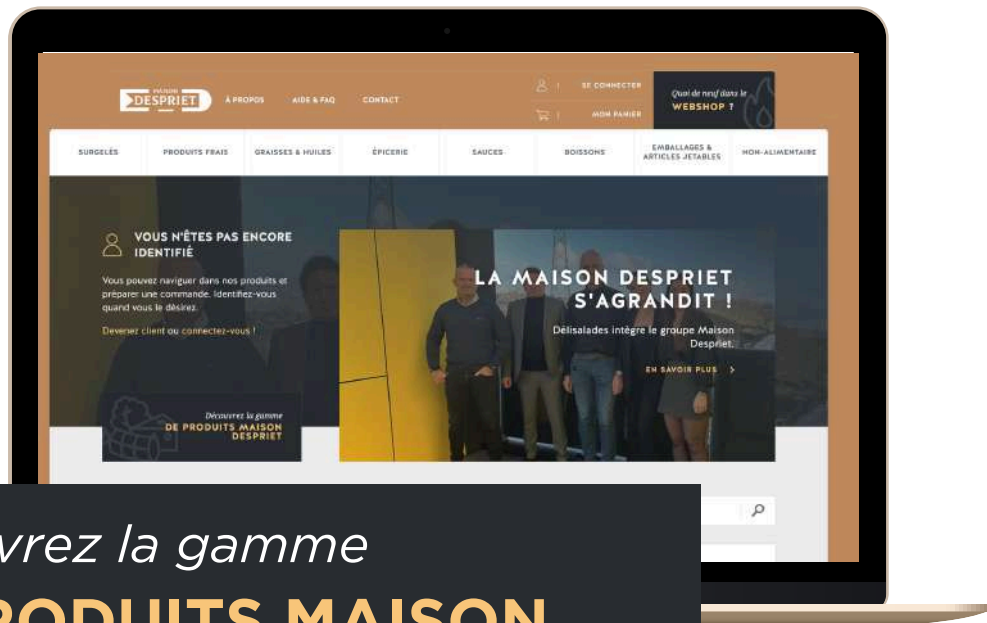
MAISON DESPRIET

À PROPOS AIDE & FAQ CONTACT

SE CONNECTER

MON PANIER

Quoi de neuf dans le WEBSHOP ?

SURGELÉS PRODUITS FRAIS GRAISSES & HUILES ÉPICERIE SAUCES BOISSONS EMBALLAGES & ARTICLES JETABLES NON-ALIMENTAIRE

VOUS N'ÊTES PAS ENCORE IDENTIFIÉ

Vous pouvez naviguer dans nos produits et préparer une commande. Identifiez-vous quand vous le désirez.

Devenez client ou connectez-vous !

Découvrez la gamme DE PRODUITS MAISON DESPRIET

LA MAISON DESPRIET S'AGRANDIT !

Délisalades intègre le groupe Maison Despriet.

EN SAVOIR PLUS >

vrez la gamme

RODUITS MAISON